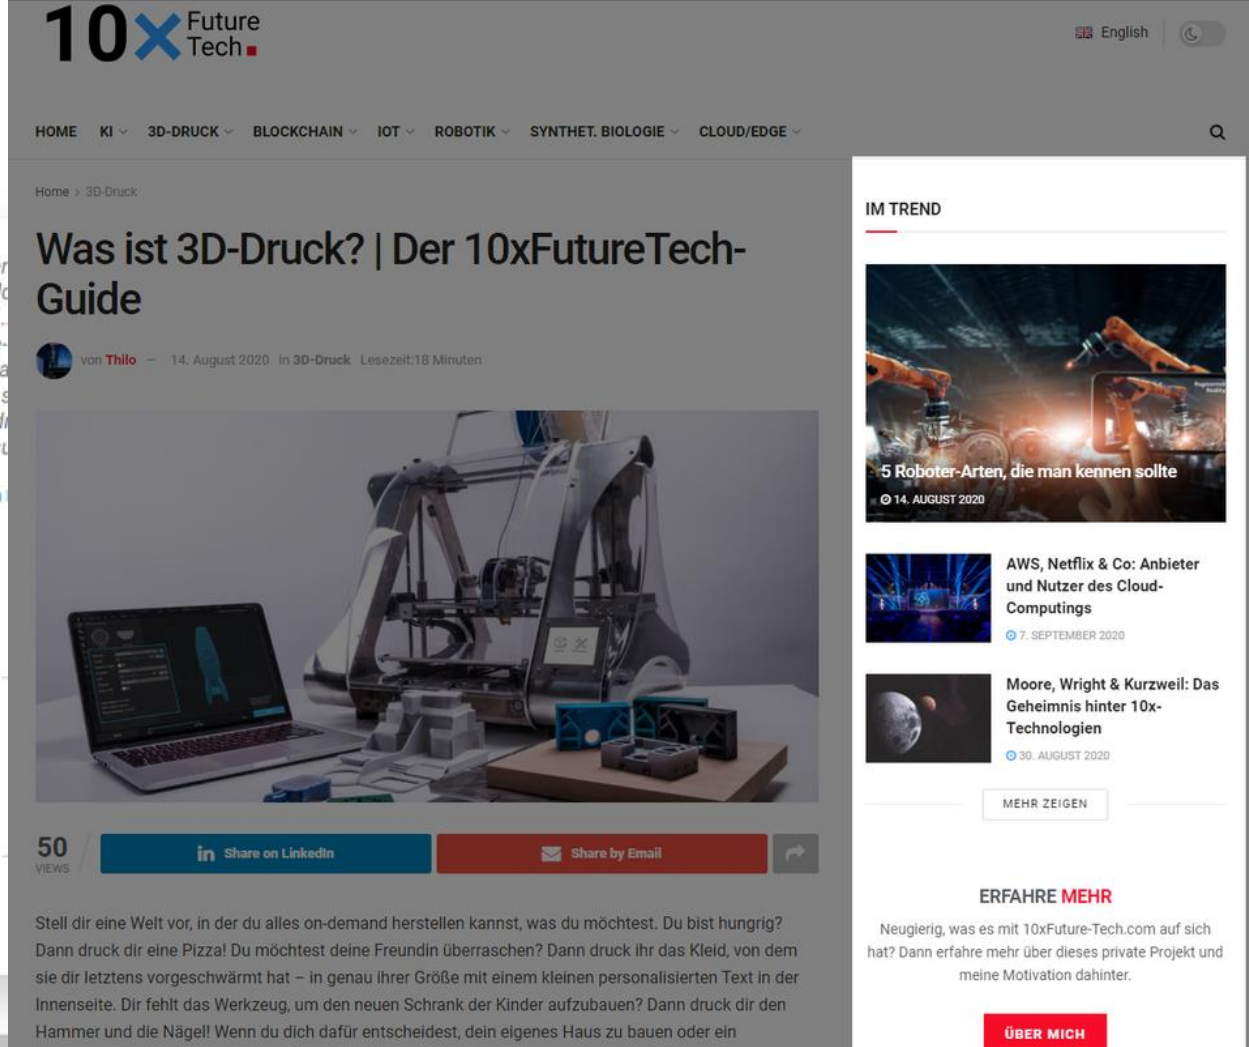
10x Future Tech

English

HOME KI 3D-DRUCK BLOCKCHAIN IOT ROBOTIK SYNTHET. BIOLOGIE CLOUD/EDGE

Home > 3D-Druck

# Was ist 3D-Druck? | Der 10xFutureTech-Guide

von Thilo — 14. August 2020 in 3D-Druck Lesezeit:18 Minuten

50 VIEWS

Share on LinkedIn

Share by Email

Stell dir eine Welt vor, in der du alles on-demand herstellen kannst, was du möchtest. Du bist hungrig? Dann druck dir eine Pizza! Du möchtest deine Freundin überraschen? Dann druck ihr das Kleid, von dem sie dir letztens vorgeschwärmt hat – in genau ihrer Größe mit einem kleinen personalisierten Text in der Innenseite. Dir fehlt das Werkzeug, um den neuen Schrank der Kinder aufzubauen? Dann druck dir den Hammer und die Nägel! Wenn du dich dafür entscheidest, dein eigenes Haus zu bauen oder ein

IM TREND

5 Roboter-Arten, die man kennen sollte
14. AUGUST 2020

AWS, Netflix & Co: Anbieter und Nutzer des Cloud-Computings
7. SEPTEMBER 2020

Moore, Wright & Kurzweil: Das Geheimnis hinter 10x-Technologien
30. AUGUST 2020

MEHR ZEIGEN

ERFAHRE MEHR

Neugierig, was es mit 10xFuture-Tech.com auf sich hat? Dann erfahre mehr über dieses private Projekt und meine Motivation dahinter.

ÜBER MICH